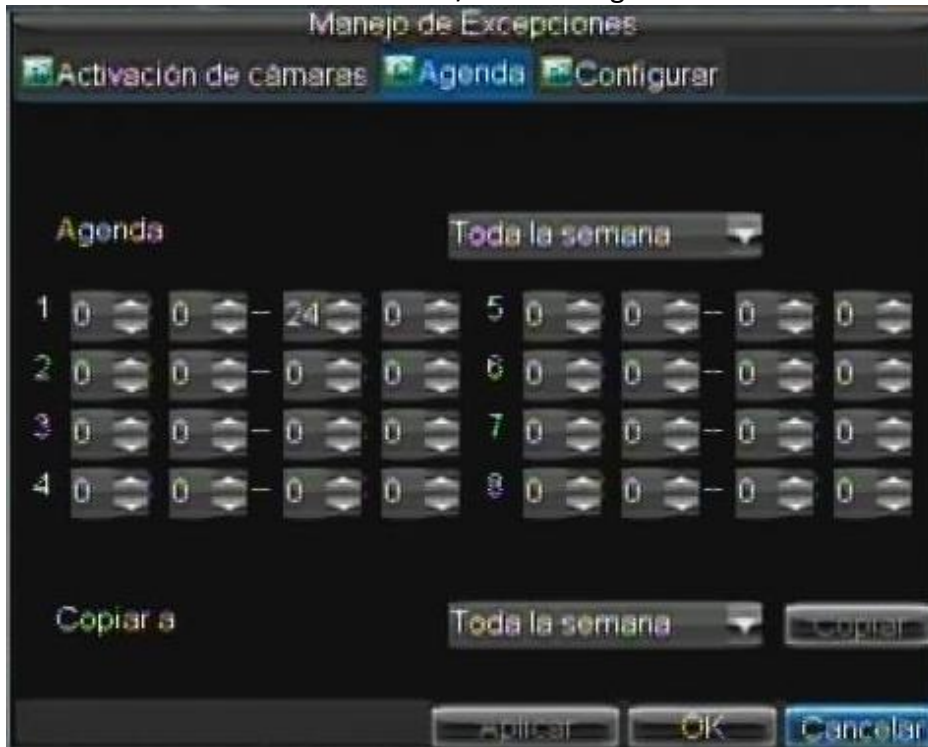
Manejo de Excepciones

Activación de cámaras Agenda Configurar

Agenda Toda la semana

1 0 0 – 24 0 5 0 0 – 0 0
2 0 0 – 0 0 6 0 0 – 0 0
3 0 0 – 0 0 7 0 0 – 0 0
4 0 0 – 0 0 8 0 0 – 0 0

Copiar a Toda la semana Copiar

Aplicar OK Cancelar